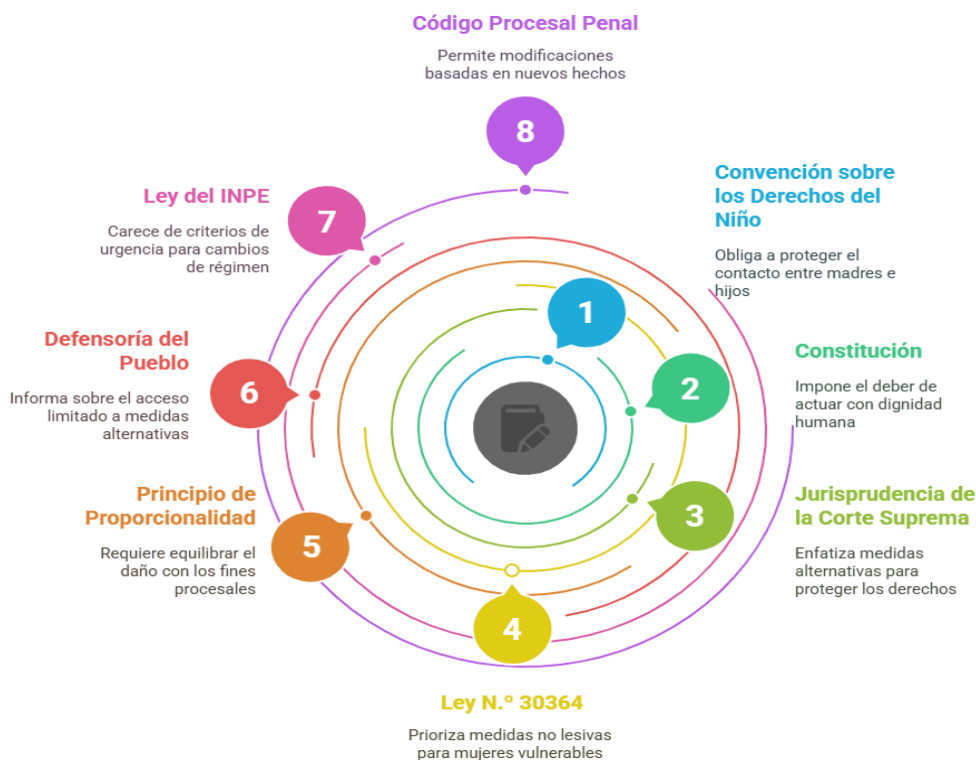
Código Procesal Penal

Permite modificaciones basadas en nuevos hechos

8

Convención sobre los Derechos del Niño

Obliga a proteger el contacto entre madres e hijos

Ley del INPE

Carece de criterios de urgencia para cambios de régimen

7

1

Defensoría del Pueblo

Informa sobre el acceso limitado a medidas alternativas

6

2

Constitución

Impone el deber de actuar con dignidad humana

Principio de Proporcionalidad

Requiere equilibrar el daño con los fines procesales

5

3

Jurisprudencia de la Corte Suprema

Enfatiza medidas alternativas para proteger los derechos

4

Ley N.º 30364

Prioriza medidas no lesivas para mujeres vulnerables